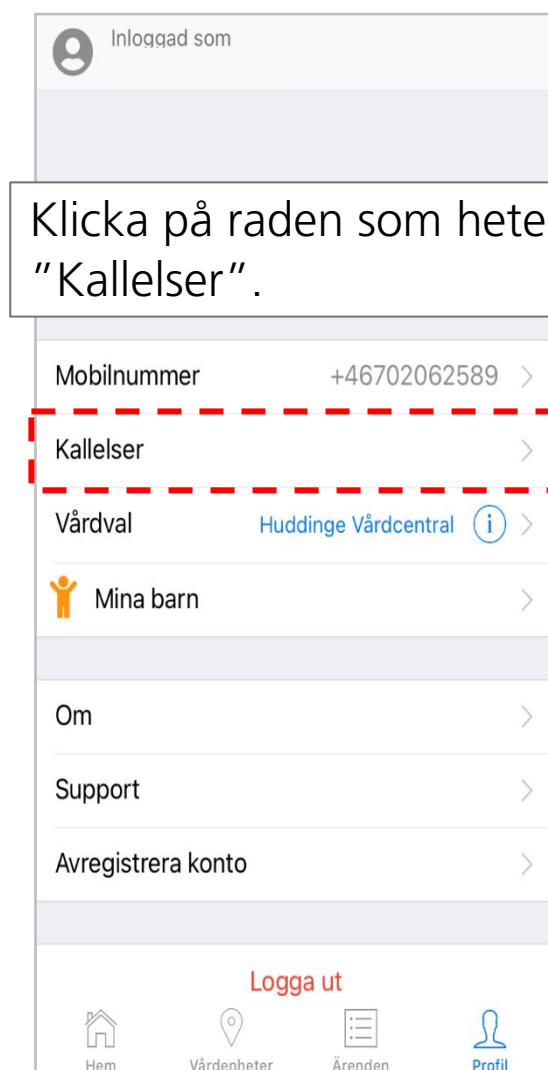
Inloggad som

Klicka på raden som hete
"Kallelser".

Mobilnummer +46702062589 >

Kallelser >

Vårdval Huddinge Vårdcentral i >

Mina barn >

Om >

Support >

Avregistrera konto >

Logga ut

Hem Vårdenheter Ärenden Profil